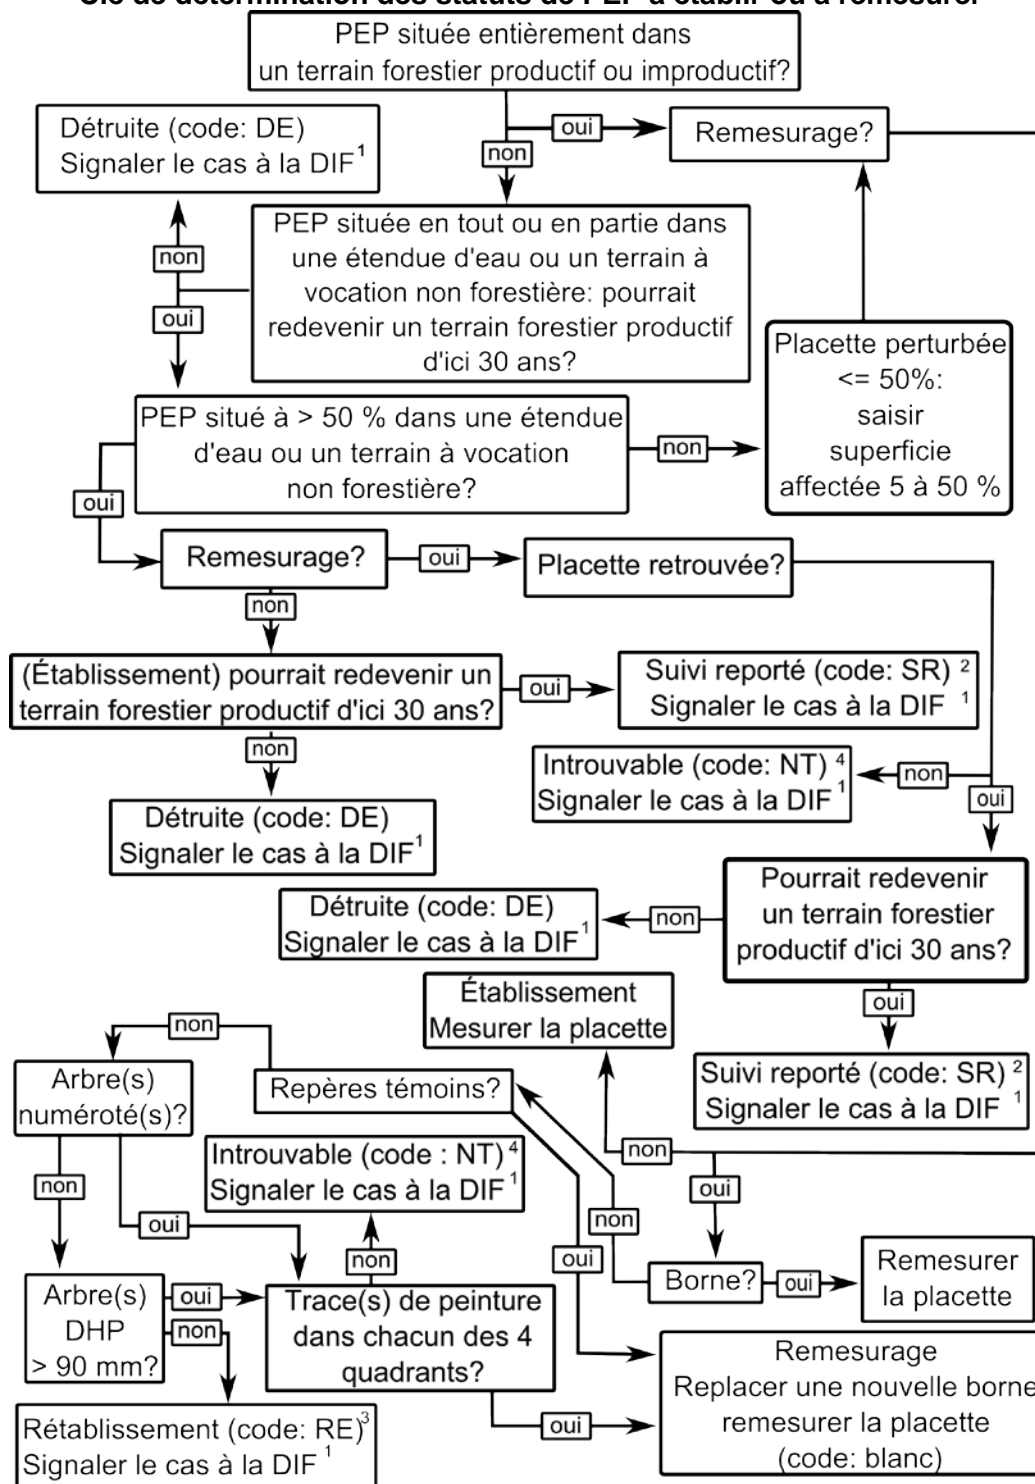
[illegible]

PEP située entièrement dans un terrain forestier productif ou improductif?

oui

Remesurage?

non

Détruite (code: DE) Signaler le cas à la DIF$^1$

non

oui

PEP située en tout ou en partie dans une étendue d'eau ou un terrain à vocation non forestière: pourrait redevenir un terrain forestier productif d'ici 30 ans?

Placette perturbée <= 50%: saisir superficie affectée 5 à 50 %

PEP situé à > 50 % dans une étendue d'eau ou un terrain à vocation non forestière?

non

oui

Remesurage?

oui

Placette retrouvée?

non

(Établissement) pourrait redevenir un terrain forestier productif d'ici 30 ans?

oui

Suivi reporté (code: SR) $^2$ Signaler le cas à la DIF $^1$

Introuvable (code: NT) $^4$ Signaler le cas à la DIF$^1$

non

oui

non

Détruite (code: DE) Signaler le cas à la DIF$^1$

Pourrait redevenir un terrain forestier productif d'ici 30 ans?

non

Détruite (code: DE) Signaler le cas à la DIF$^1$

Établissement Mesurer la placette

oui

non

Suivi reporté (code: SR) $^2$ Signaler le cas à la DIF $^1$

Arbre(s) numéroté(s)?

Repères témoins?

Introuvable (code : NT)$^4$ Signaler le cas à la DIF$^1$

non

non

oui

oui

non

non

oui

Arbre(s) DHP > 90 mm?

oui

non

Trace(s) de peinture dans chacun des 4 quadrants?

Borne?

oui

Remesurer la placette

Remesurage Replacer une nouvelle borne remesurer la placette (code: blanc)

Rétablissement (code: RE)$^3$ Signaler le cas à la DIF $^1$

oui